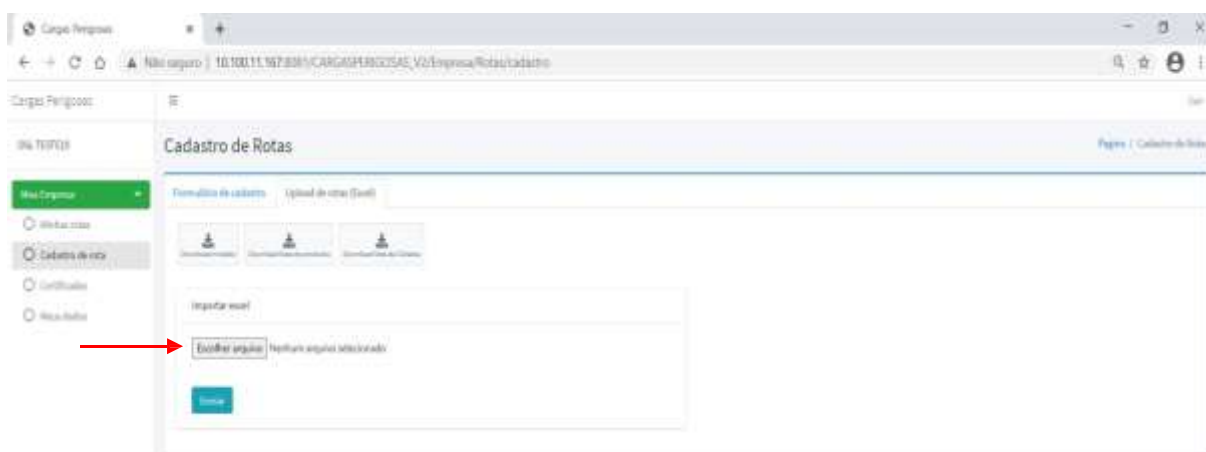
Cargas Perigosas

Não seguro | 10.100.11.167:8081/CARGASPERIGOSAS_V2/Empresa/Rotas/cadastro

Cargas Perigosas

Cadastro de Rotas

Páginas / Cadastro de Rotas

Minha Empresa

Minhas rotas

Cadastro de rota

Certificados

Meus dados

Formulário de cadastro

Upload de rotas (Excel)

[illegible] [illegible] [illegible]

Importar excel

Escolher arquivo Nenhum arquivo selecionado

Enviar